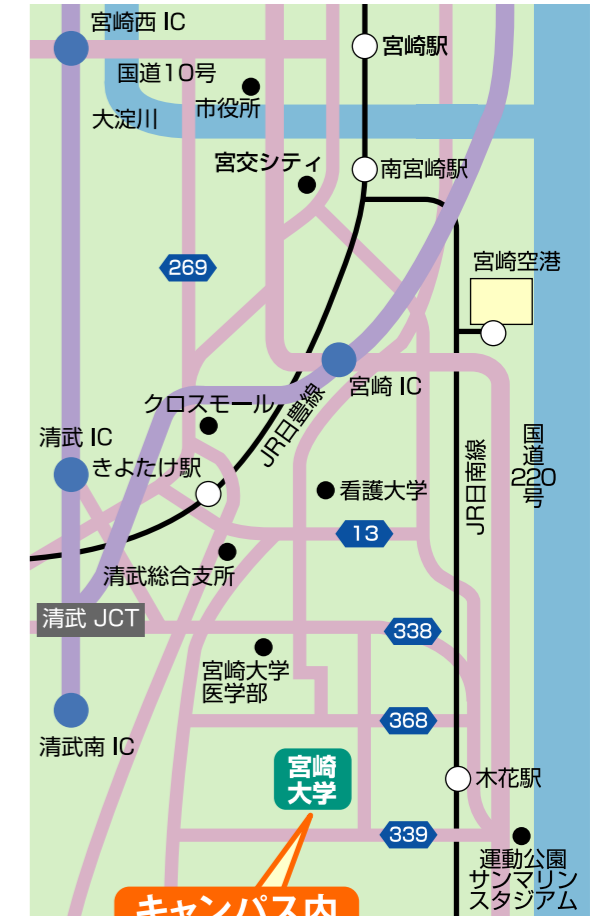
宮崎西 IC
宮崎駅
国道10号
市役所
大淀川
宮交シティ
南宮崎駅
269
宮崎空港
宮崎 IC
クロスモール
JR日豊線
清武 IC
きよたけ駅
看護大学
国道220号
JR日南線
13
清武総合支所
清武 JCT
338
宮崎大学医学部
368
清武南 IC
宮崎大学
木花駅
339
運動公園サンマリンスタジアム
キャンパス内